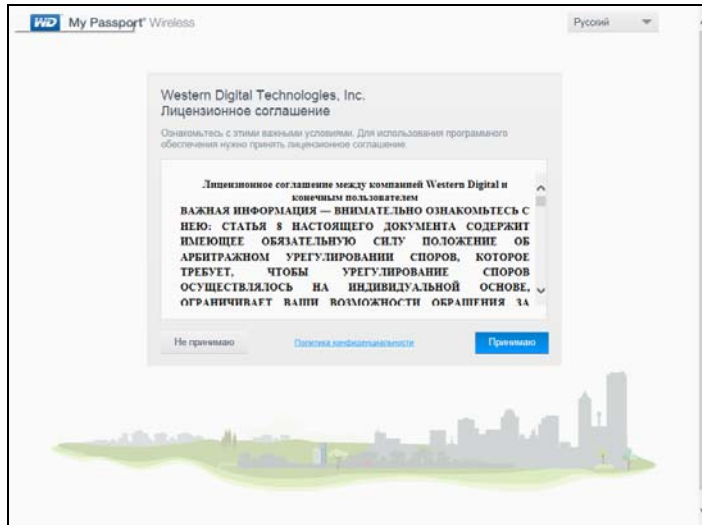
WD My Passport® Wireless

Русский

Western Digital Technologies, Inc.
Лицензионное соглашение

Ознакомьтесь с этими важными условиями. Для использования программного обеспечения нужно принять лицензионное соглашение.

Лицензионное соглашение между компанией Western Digital и конечным пользователем

ВАЖНАЯ ИНФОРМАЦИЯ — ВНИМАТЕЛЬНО ОЗНАКОМЬТЕСЬ С НЕЮ: СТАТЬЯ 8 НАСТОЯЩЕГО ДОКУМЕНТА СОДЕРЖИТ ИМЕЮЩЕЕ ОБЯЗАТЕЛЬНУЮ СИЛУ ПОЛОЖЕНИЕ ОБ АРБИТРАЖНОМ УРЕГУЛИРОВАНИИ СПОРОВ, КОТОРОЕ ТРЕБУЕТ, ЧТОБЫ УРЕГУЛИРОВАНИЕ СПОРОВ ОСУЩЕСТВЛЯЛОСЬ НА ИНДИВИДУАЛЬНОЙ ОСНОВЕ, ОГРАНИЧИВАЕТ ВАШИ ВОЗМОЖНОСТИ ОБРАЩЕНИЯ ЗА

Не принимаю

Политика конфиденциальности

Принимаю